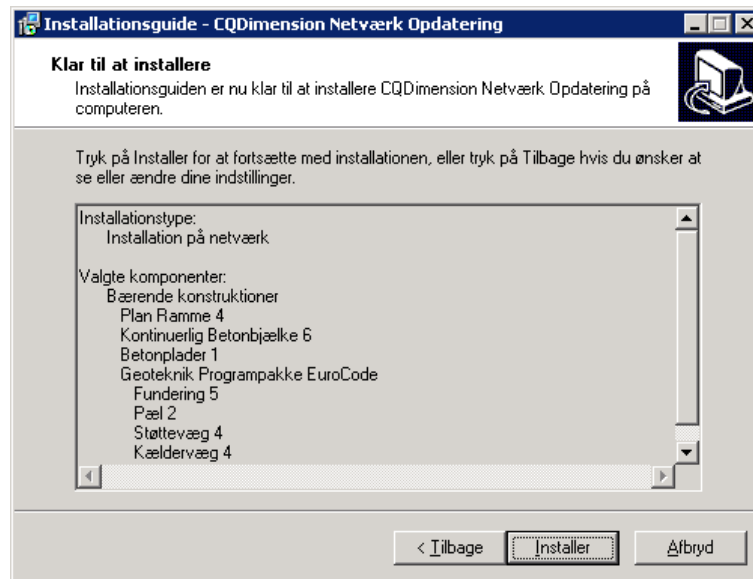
Installationsguide - CQDimension Netværk Opdatering

Klar til at installere
Installationsguiden er nu klar til at installere CQDimension Netværk Opdatering på computeren.

Tryk på Installer for at fortsætte med installationen, eller tryk på Tilbage hvis du ønsker at se eller ændre dine indstillinger.

Installationstype:
Installation på netværk

Valgte komponenter:
Bærende konstruktioner
Plan Ramme 4
Kontinuerlig Betonbjælke 6
Betonplader 1
Geoteknik Programpakke EuroCode
Fundering 5
Pæl 2
Støttevæg 4
Kældervæg 4

< Tilbage
Installer
Afbryd